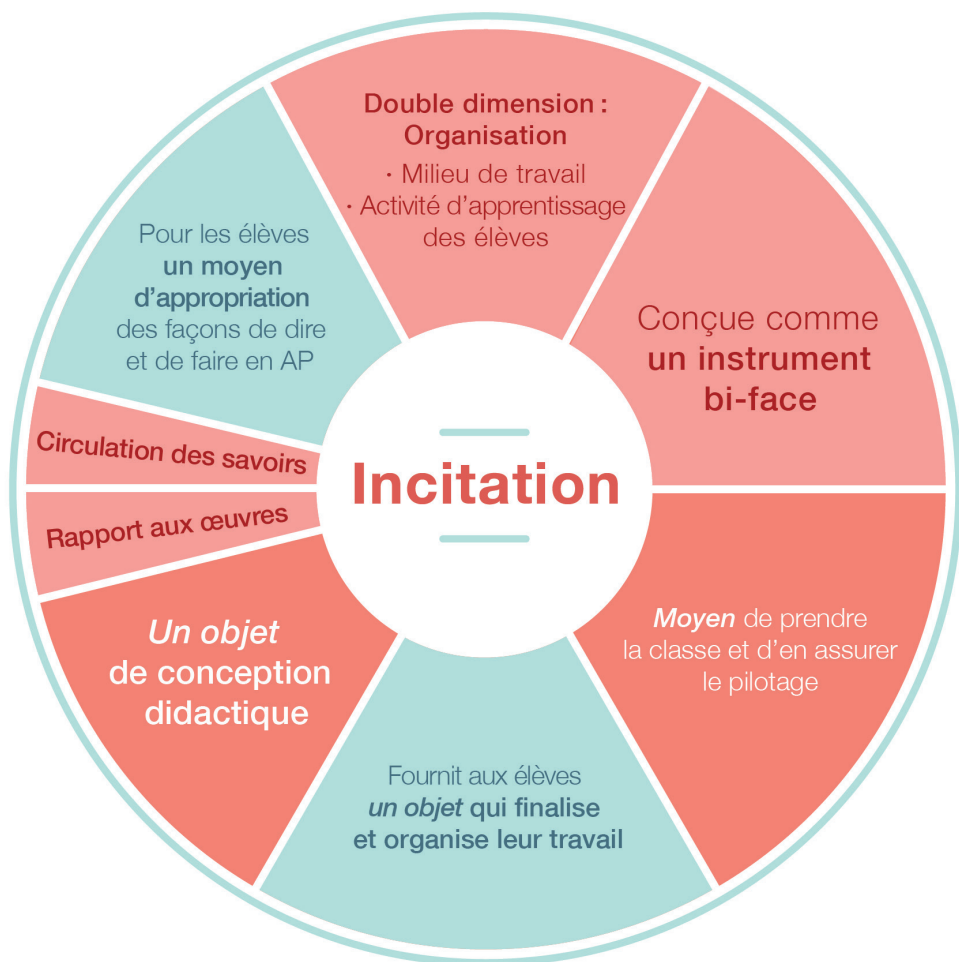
Double dimension : Organisation
· Milieu de travail
· Activité d'apprentissage des élèves

Conçue comme un instrument bi-face

Moyen de prendre la classe et d'en assurer le pilotage

Fournit aux élèves un objet qui finalise et organise leur travail

Un objet de conception didactique

Rapport aux œuvres

Circulation des savoirs

Pour les élèves un moyen d'appropriation des façons de dire et de faire en AP

Incitation